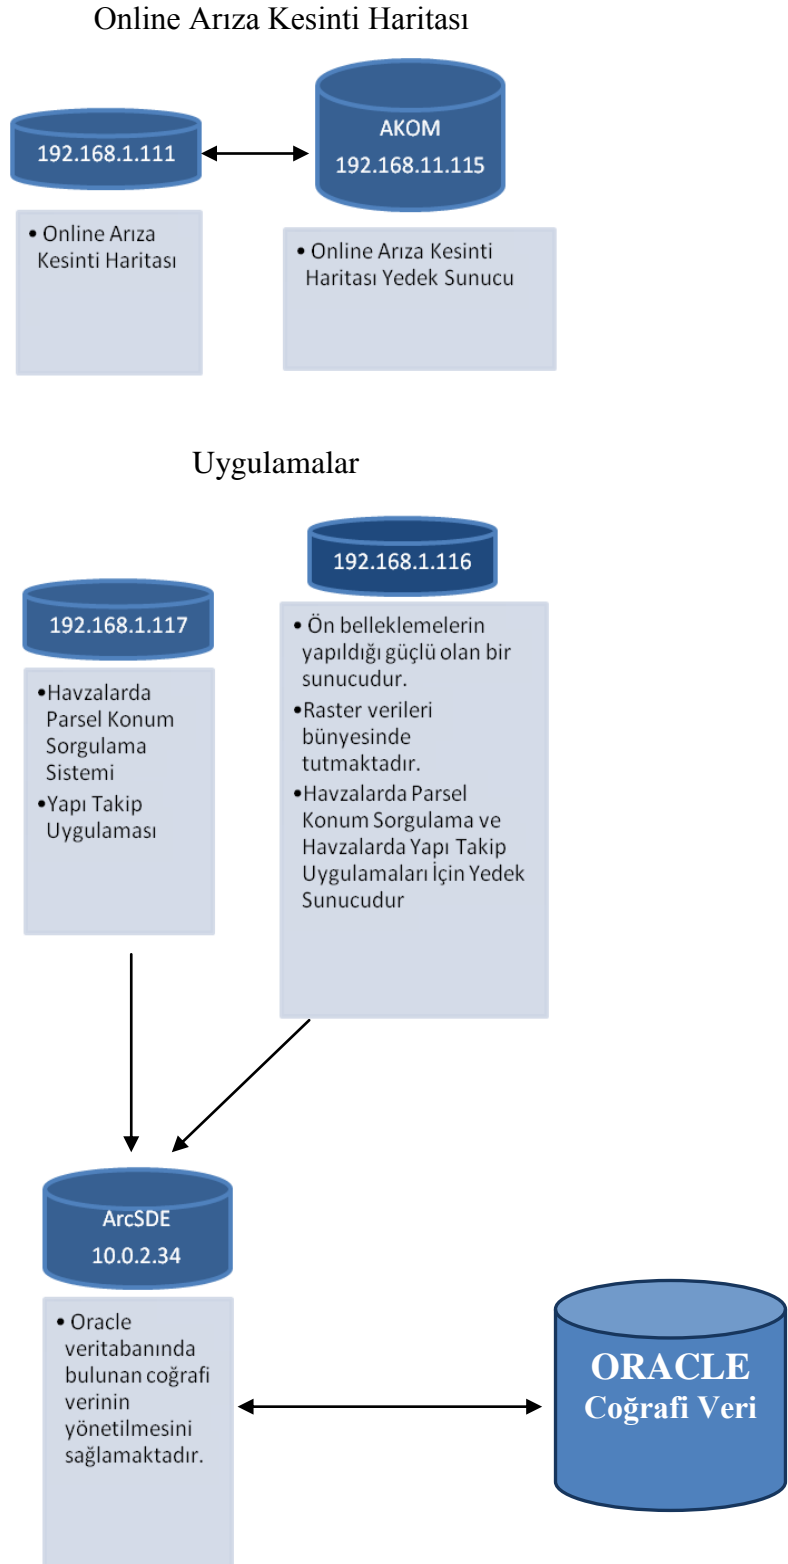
Online Arıza Kesinti Haritası

192.168.1.111

AKOM
192.168.11.115

• Online Arıza Kesinti Haritası

• Online Arıza Kesinti Haritası Yedek Sunucu

Uygulamalar

192.168.1.117

192.168.1.116

•Havzalarda Parsel Konum Sorgulama Sistemi
•Yapı Takip Uygulaması

• Ön belleklemelerin yapıldığı güçlü olan bir sunucudur.
•Raster verileri bünyesinde tutmaktadır.
•Havzalarda Parsel Konum Sorgulama ve Havzalarda Yapı Takip Uygulamaları İçin Yedek Sunucudur

ArcSDE
10.0.2.34

• Oracle veritabanında bulunan coğrafi verinin yönetilmesini sağlamaktadır.

ORACLE
Coğrafi Veri